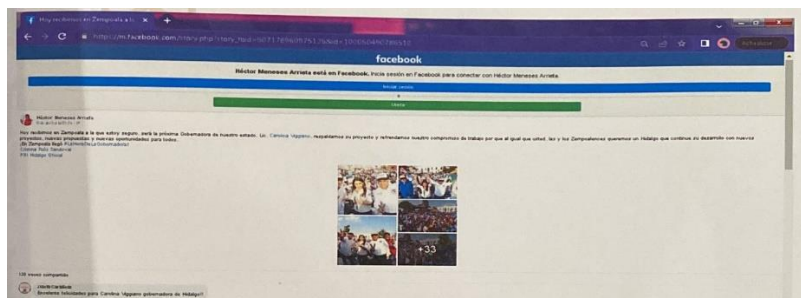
Hoy recibimos en Zempoala a la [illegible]

https://m.facebook.com/story.php?story_fbid=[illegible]

facebook

Héctor Meneses Arrieta está en Facebook. Inicia sesión en Facebook para conectar con Héctor Meneses Arrieta.

Iniciar sesión

o

Unirte

Héctor Meneses Arrieta
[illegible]

Hoy recibimos en Zempoala a la que estoy seguro, será la próxima Gobernadora de nuestro estado, Lic. Carolina Viggiano, respaldamos su proyecto y refrendamos nuestro compromiso de trabajo por que al igual que usted, los y las Zempoalenses queremos un Hidalgo que continúe su desarrollo con nuevos proyectos, nuevas propuestas y nuevas oportunidades para todos.
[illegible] Zempoala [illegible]
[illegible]
PRI Hidalgo Oficial

+33

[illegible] veces compartido

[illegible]
Excelente felicidades para Carolina Viggiano gobernadora de Hidalgo!!